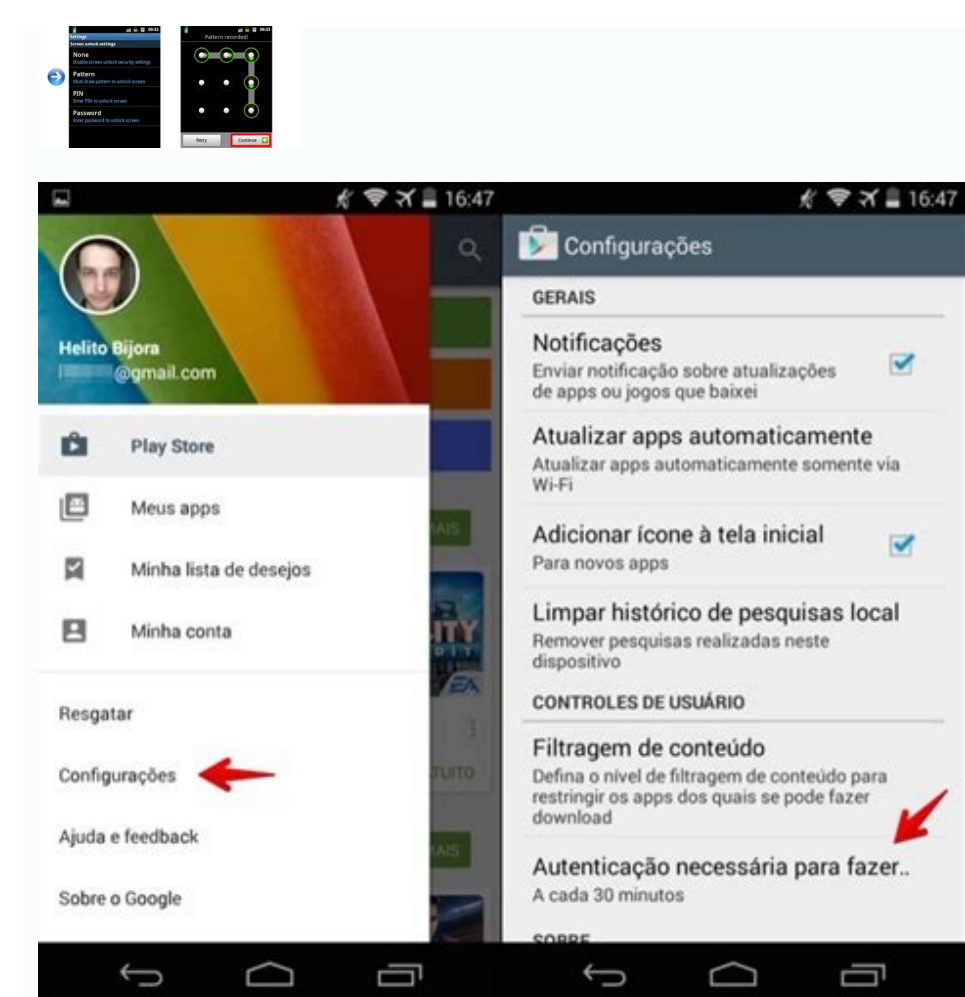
Settings
Screen unlock settings
None
Disable screen unlock security settings
Pattern
Must draw pattern to unlock screen
PIN
Enter PIN to unlock screen
Password
Enter password to unlock screen

Pattern recorded!
Retry
Continue

16:47
Helito Bijora
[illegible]@gmail.com
Play Store
Meus apps
Minha lista de desejos
Minha conta
Resgatar
Configurações
Ajuda e feedback
Sobre o Google

16:47
Configurações
GERAIS
Notificações
Enviar notificação sobre atualizações de apps ou jogos que baixei
Atualizar apps automaticamente
Atualizar apps automaticamente somente via Wi-Fi
Adicionar ícone à tela inicial
Para novos apps
Limpar histórico de pesquisas local
Remover pesquisas realizadas neste dispositivo
CONTROLES DE USUÁRIO
Filtragem de conteúdo
Defina o nível de filtragem de conteúdo para restringir os apps dos quais se pode fazer download
Autenticação necessária para fazer..
A cada 30 minutos
SOBRE